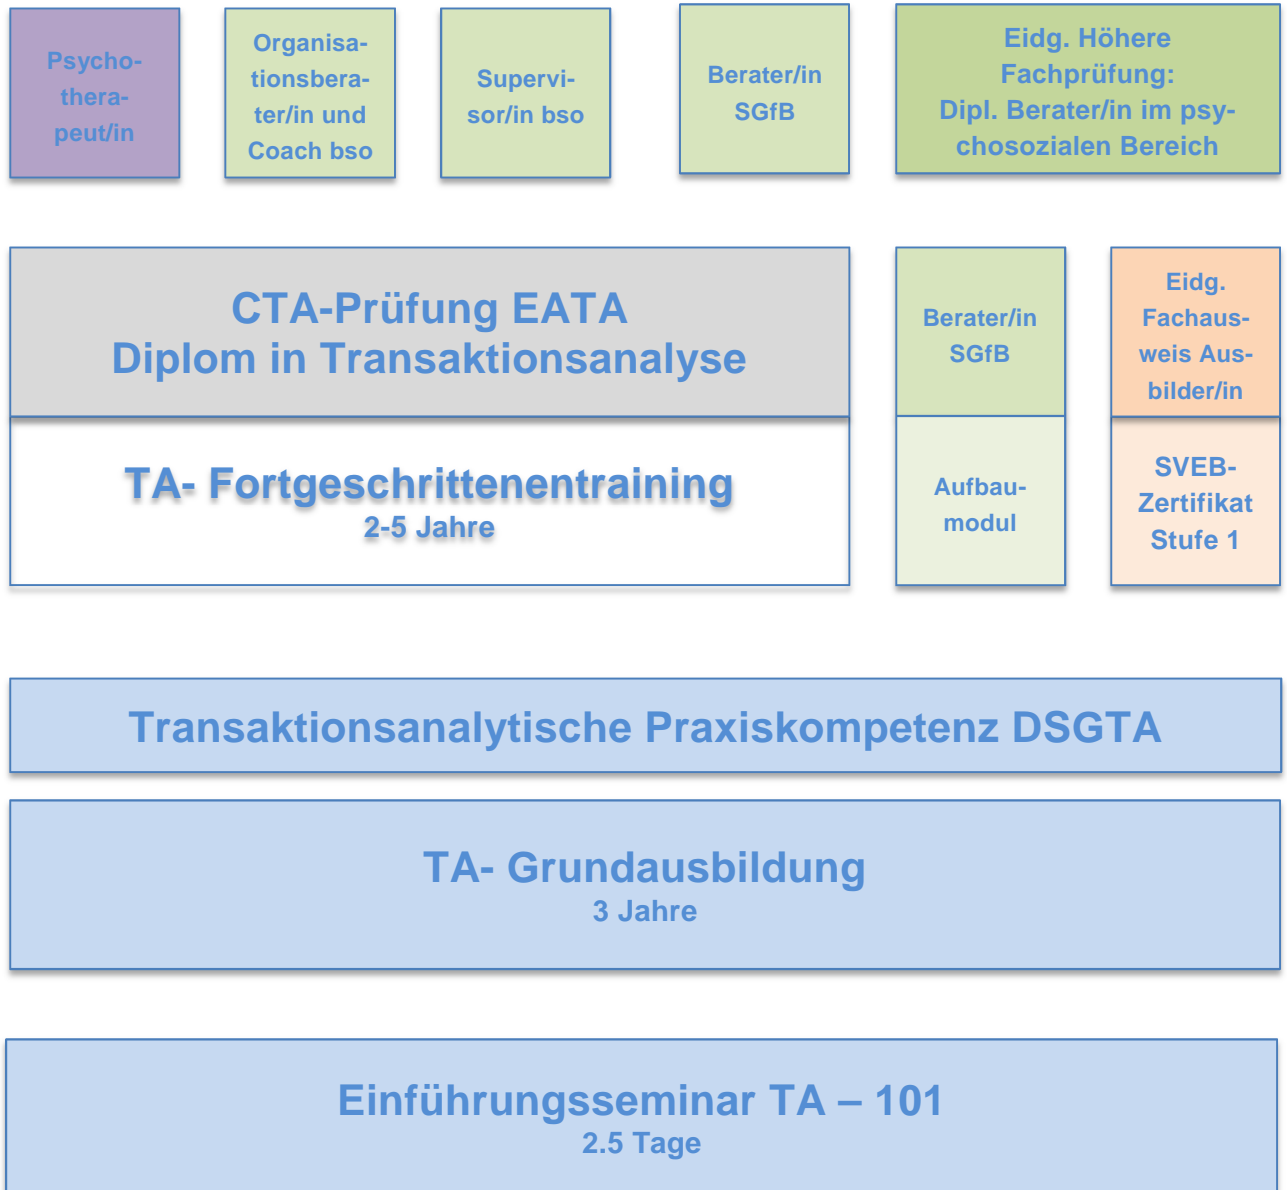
Psychotherapeut/in

Organisationsberater/in und Coach bso

Supervisor/in bso

Berater/in SGfB

Eidg. Höhere Fachprüfung: Dipl. Berater/in im psychosozialen Bereich

CTA-Prüfung EATA
Diplom in Transaktionsanalyse

TA- Fortgeschrittenentraining
2-5 Jahre

Berater/in SGfB

Aufbaumodul

Eidg. Fachausweis Ausbilder/in

SVEB-Zertifikat Stufe 1

Transaktionsanalytische Praxiskompetenz DSGTA

TA- Grundausbildung
3 Jahre

Einführungsseminar TA – 101
2.5 Tage